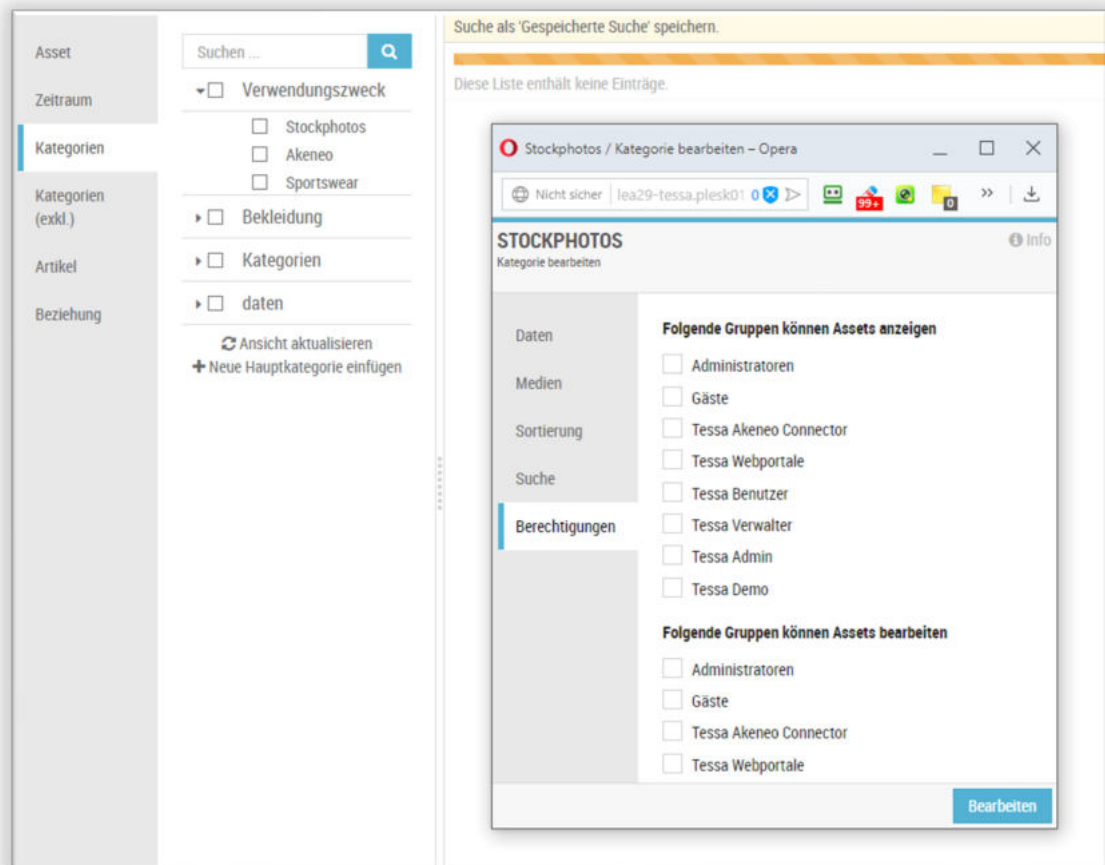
Asset
Zeitraum
Kategorien
Kategorien (exkl.)
Artikel
Beziehung

Suchen ...

Verwendungszweck
Stockphotos
Akeneo
Sportswear
Bekleidung
Kategorien
daten

Ansicht aktualisieren
Neue Hauptkategorie einfügen

Suche als 'Gespeicherte Suche' speichern.

Diese Liste enthält keine Einträge.

Stockphotos / Kategorie bearbeiten – Opera

Nicht sicher lea29-tessa.plesk01 0

99+ 0

STOCKPHOTOS
Kategorie bearbeiten

Info

Daten
Medien
Sortierung
Suche
Berechtigungen

Folgende Gruppen können Assets anzeigen
Administratoren
Gäste
Tessa Akeneo Connector
Tessa Webportale
Tessa Benutzer
Tessa Verwalter
Tessa Admin
Tessa Demo

Folgende Gruppen können Assets bearbeiten
Administratoren
Gäste
Tessa Akeneo Connector
Tessa Webportale

Bearbeiten